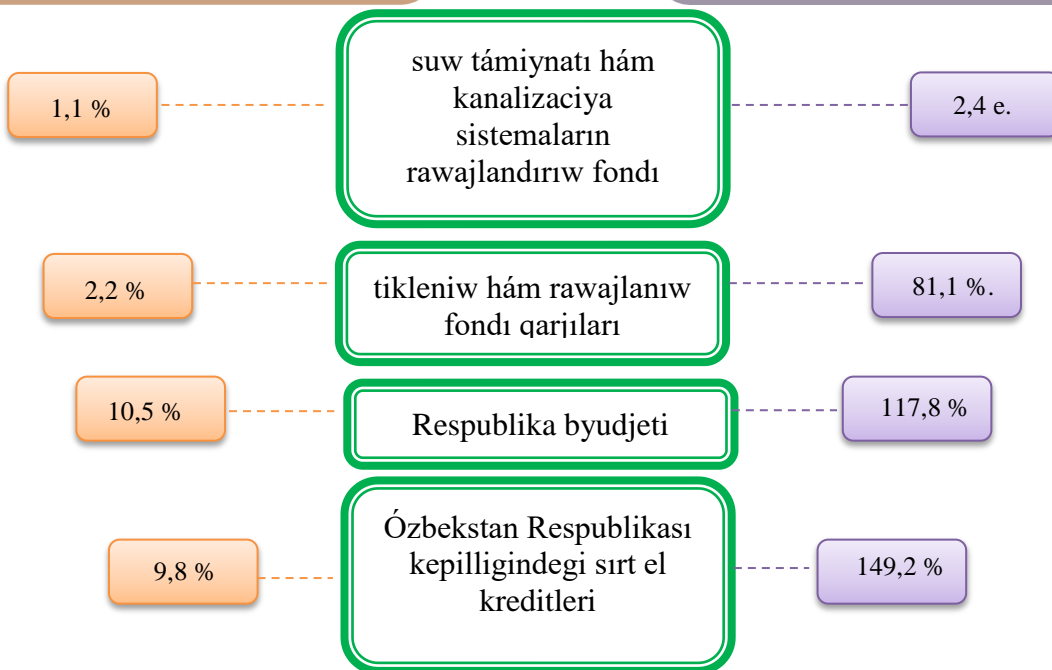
1,1 %

suw támiynatı hám kanalizaciya sistemaların rawajlandırıw fondı

2,4 e.

2,2 %

tikleniw hám rawajlanıw fondı qarjıları

81,1 %.

10,5 %

Respublika byudjeti

117,8 %

9,8 %

Ózbekstan Respublikası kepilligindegi sırt el kreditleri

149,2 %